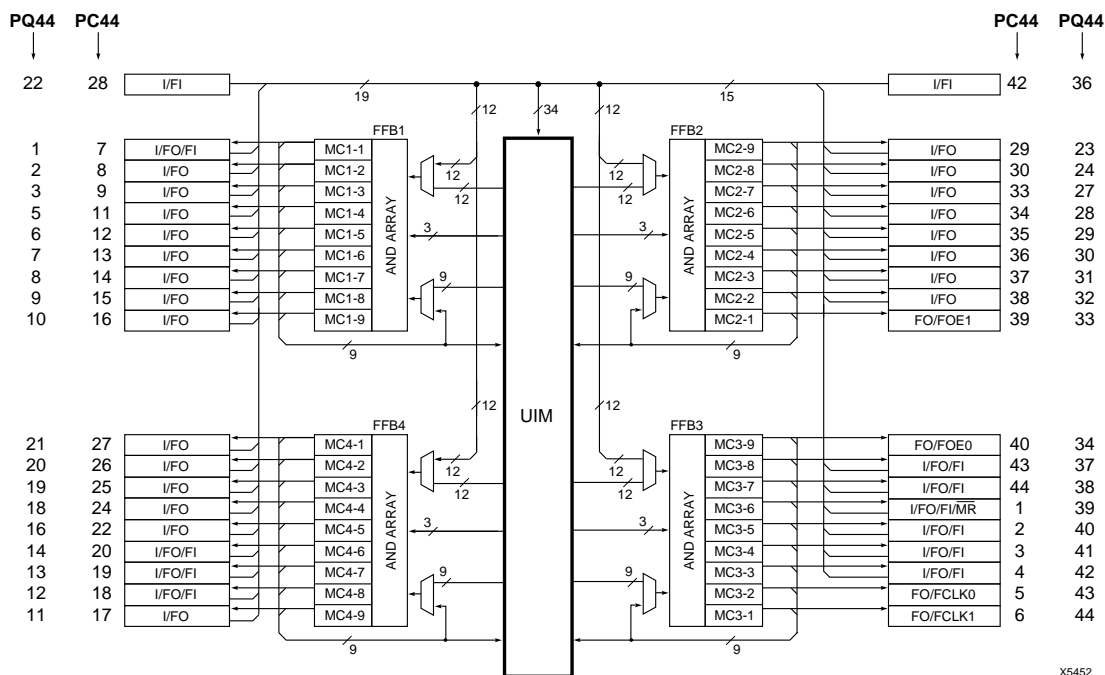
PQ44 PC44

22 28 I/FI

19

12

34

12

15

PC44 PQ44

I/FI 42 36

FFB1

| | | |
|---|---|---|
| 1 | 7 | I/FO/FI |
| 2 | 8 | I/FO |
| 3 | 9 | I/FO |
| 5 | 11 | I/FO |
| 6 | 12 | I/FO |
| 7 | 13 | I/FO |
| 8 | 14 | I/FO |
| 9 | 15 | I/FO |
| 10 | 16 | I/FO |

MC1-1
MC1-2
MC1-3
MC1-4
MC1-5
MC1-6
MC1-7
MC1-8
MC1-9

AND ARRAY

12
12
3
9
9

FFB2

MC2-9
MC2-8
MC2-7
MC2-6
MC2-5
MC2-4
MC2-3
MC2-2
MC2-1

AND ARRAY

12
12
3
9
9

| | | |
|---|---|---|
| I/FO | 29 | 23 |
| I/FO | 30 | 24 |
| I/FO | 33 | 27 |
| I/FO | 34 | 28 |
| I/FO | 35 | 29 |
| I/FO | 36 | 30 |
| I/FO | 37 | 31 |
| I/FO | 38 | 32 |
| FO/FOE1 | 39 | 33 |

12

UIM

12

FFB4

| | | |
|---|---|---|
| 21 | 27 | I/FO |
| 20 | 26 | I/FO |
| 19 | 25 | I/FO |
| 18 | 24 | I/FO |
| 16 | 22 | I/FO |
| 14 | 20 | I/FO/FI |
| 13 | 19 | I/FO/FI |
| 12 | 18 | I/FO/FI |
| 11 | 17 | I/FO |

MC4-1
MC4-2
MC4-3
MC4-4
MC4-5
MC4-6
MC4-7
MC4-8
MC4-9

AND ARRAY

12
12
3
9
9

FFB3

MC3-9
MC3-8
MC3-7
MC3-6
MC3-5
MC3-4
MC3-3
MC3-2
MC3-1

AND ARRAY

12
12
3
9
9

| | | |
|---|---|---|
| FO/FOE0 | 40 | 34 |
| I/FO/FI | 43 | 37 |
| I/FO/FI | 44 | 38 |
| I/FO/FI/$\overline{MR}$ | 1 | 39 |
| I/FO/FI | 2 | 40 |
| I/FO/FI | 3 | 41 |
| I/FO/FI | 4 | 42 |
| FO/FCLK0 | 5 | 43 |
| FO/FCLK1 | 6 | 44 |

X5452